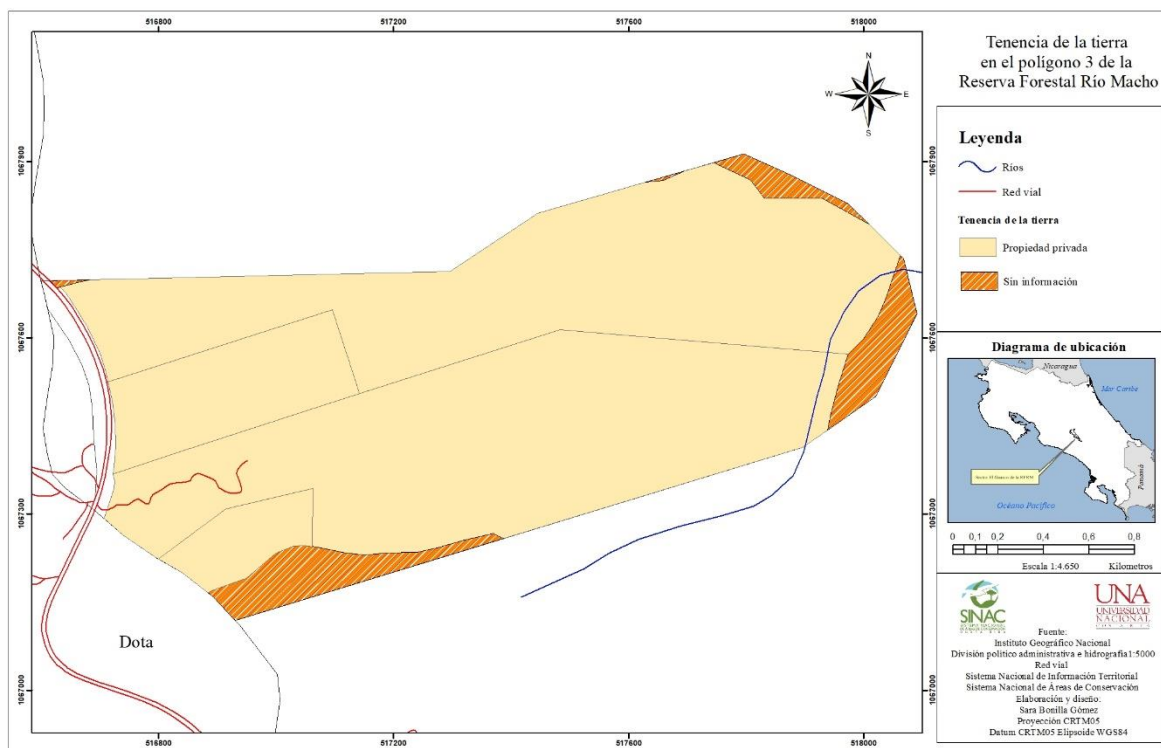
516800
517200
517600
518000

1067800
1067600
1067300
1067000

N
W
E
S

Dota

Tenencia de la tierra en el polígono 3 de la Reserva Forestal Río Macho

Leyenda
Ríos
Red vial
Tenencia de la tierra
Propiedad privada
Sin información

Diagrama de ubicación
Nicaragua
Mar Caribe
Panamá
Océano Pacífico
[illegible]

0 0,1 0,2 0,4 0,6 0,8
Kilometros
Escala 1:4.650

SINAC
UNA UNIVERSIDAD NACIONAL

Fuente:
Instituto Geográfico Nacional
División político administrativa e hidrografía1:5000
Red vial
Sistema Nacional de Información Territorial
Sistema Nacional de Áreas de Conservación
Elaboración y diseño.
Sara Bonilla Gómez
Proyección CRTM05
Datum CRTM05 Elipsoide WGS84